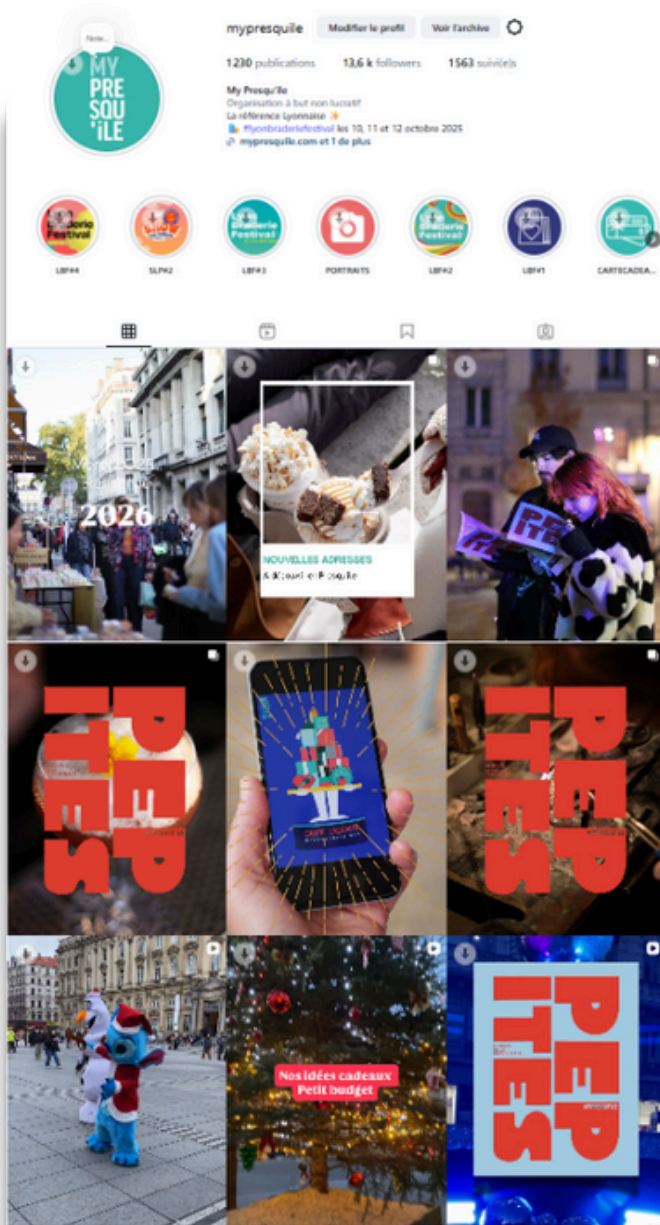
Note...

MY PRESQU'iLE

mypresquile Modifier le profil Voir l'archive

1230 publications 13,6 k followers 1563 suivi(e)s

My Presqu'île
Organisation à but non lucratif
La référence Lyonnaise ✨
#lyonbraderiefestival les 10, 11 et 12 octobre 2025
mypresquile.com et 1 de plus

LBF#4 SLP#2 LBF#3 PORTRAITS LBF#2 LBF#1 CARTECADEA...

2026

NOUVELLES ADRESSES
À découvrir en Presqu'île

PEP ITES

PEP ITES

Nos idées cadeaux
Petit budget

PEP ITES